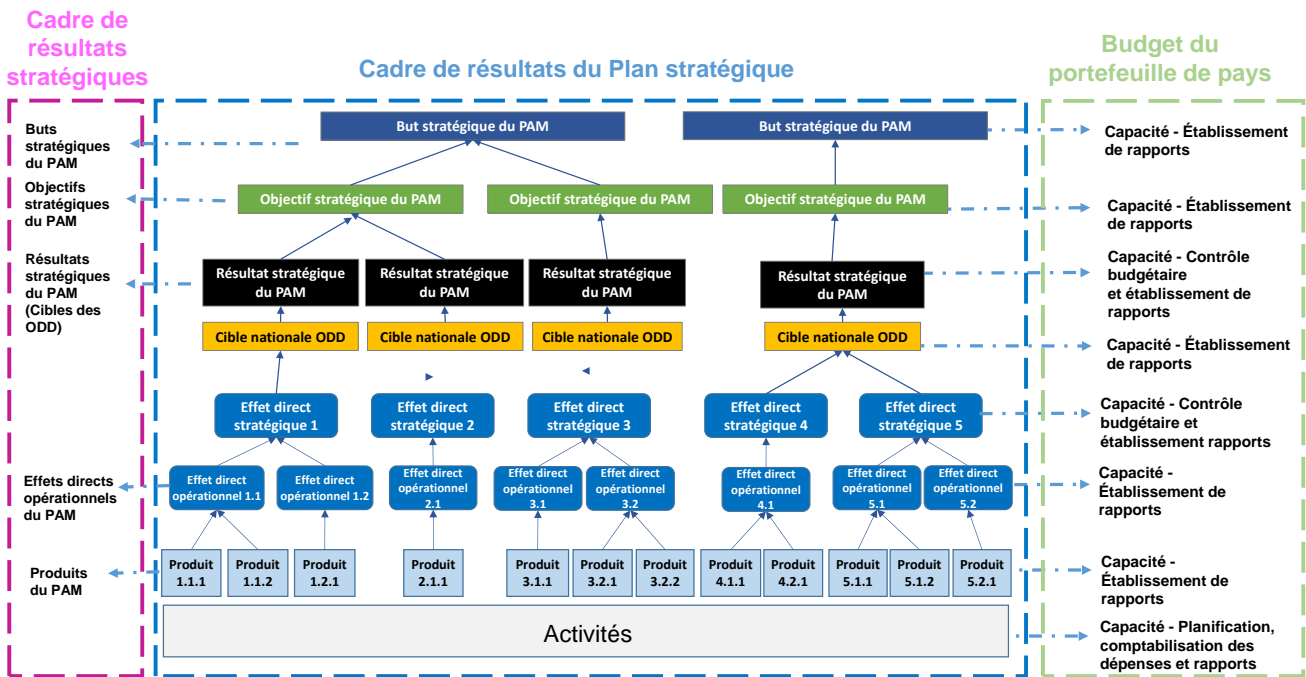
Cadre de résultats stratégiques

Cadre de résultats du Plan stratégique

Budget du portefeuille de pays

Buts stratégiques du PAM

Objectifs stratégiques du PAM

Résultats stratégiques du PAM (Cibles des ODD)

Effets directs opérationnels du PAM

Produits du PAM

But stratégique du PAM

But stratégique du PAM

Objectif stratégique du PAM

Objectif stratégique du PAM

Objectif stratégique du PAM

Résultat stratégique du PAM

Résultat stratégique du PAM

Résultat stratégique du PAM

Résultat stratégique du PAM

Cible nationale ODD

Cible nationale ODD

Cible nationale ODD

Cible nationale ODD

Effet direct stratégique 1

Effet direct stratégique 2

Effet direct stratégique 3

Effet direct stratégique 4

Effet direct stratégique 5

Effet direct opérationnel 1.1

Effet direct opérationnel 1.2

Effet direct opérationnel 2.1

Effet direct opérationnel 3.1

Effet direct opérationnel 3.2

Effet direct opérationnel 4.1

Effet direct opérationnel 5.1

Effet direct opérationnel 5.2

Produit 1.1.1

Produit 1.1.2

Produit 1.2.1

Produit 2.1.1

Produit 3.1.1

Produit 3.2.1

Produit 3.2.2

Produit 4.1.1

Produit 4.2.1

Produit 5.1.1

Produit 5.1.2

Produit 5.2.1

Activités

Capacité - Établissement de rapports

Capacité - Établissement de rapports

Capacité - Contrôle budgétaire et établissement de rapports

Capacité - Établissement de rapports

Capacité - Contrôle budgétaire et établissement rapports

Capacité - Établissement de rapports

Capacité - Établissement de rapports

Capacité - Planification, comptabilisation des dépenses et rapports